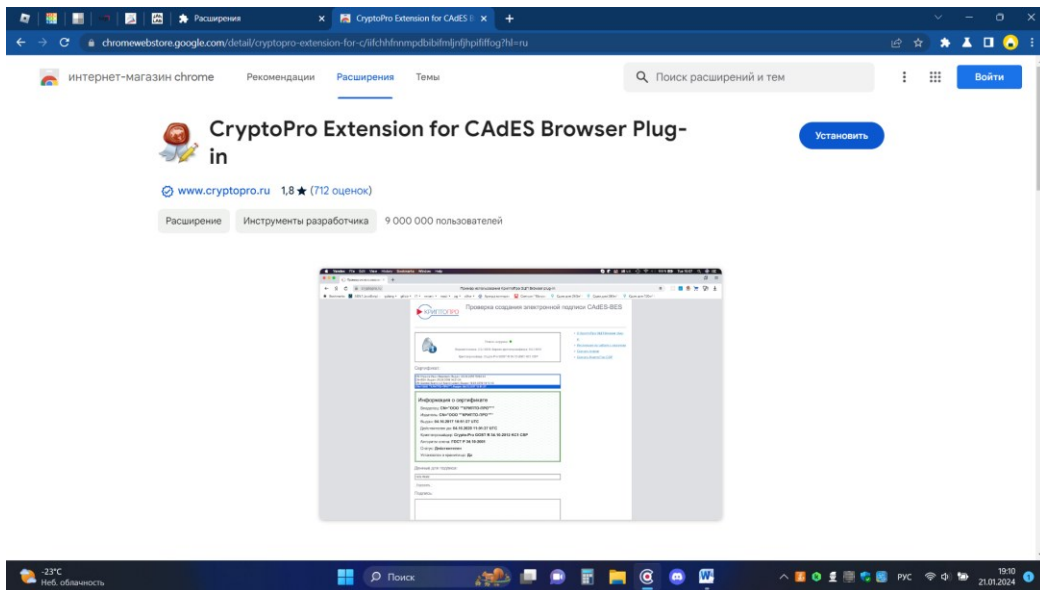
Расширения
CryptoPro Extension for CAdES B
chromewebstore.google.com/detail/cryptopro-extension-for-c/iifchhfnnmpdbibifmljnfjhpififfog?hl=ru

интернет-магазин chrome Рекомендации Расширения Темы
Поиск расширений и тем
Войти

CryptoPro Extension for CAdES Browser Plug-in
Установить

www.cryptopro.ru 1,8 ★ (712 оценок)

Расширение Инструменты разработчика 9 000 000 пользователей

КРИПТОПРО Проверка создания электронной подписи CAdES-BES

Сертификат:

Информация о сертификате
Владелец: CN="ООО "КРИПТО-ПРО""
Издатель: CN="ООО "КРИПТО-ПРО""
Выдан: 04.10.2017 10:01:37 UTC
Действителен до: 04.10.2020 10:01:37 UTC
Криптопровайдер: CryptoPro GOST R 34.10-2012 KC1 CSP
Алгоритм ключа: ГОСТ Р 34.10-2001
Статус: Действителен
Установлен в хранилище: Да

Данные для подписи:
Подпись:

-23°C
Неб. облачность
Поиск
РУС
19:10
21.01.2024